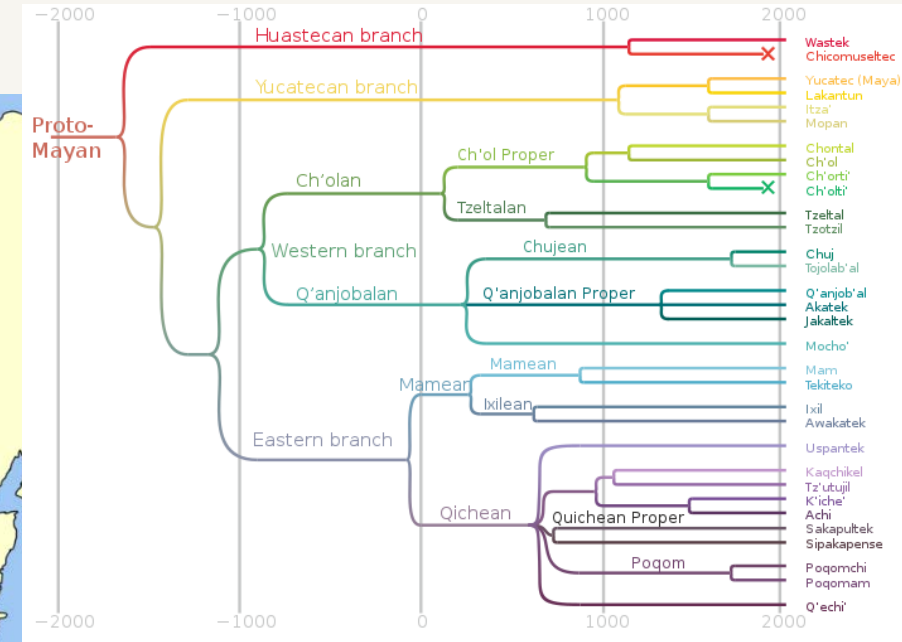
−2000 −1000 0 1000 2000

Proto-Mayan

Huastecan branch
Wastek
Chicomuseltec

Yucatecan branch
Yucatec (Maya)
Lakantun
Itza'
Mopan

Ch'olan
Ch'ol Proper
Chontal
Ch'ol
Ch'orti'
Ch'olti'
Tzeltalan
Tzeltal
Tzotzil

Western branch
Chujean
Chuj
Tojolab'al
Q'anjobalan
Q'anjobalan Proper
Q'anjob'al
Akatek
Jakaltek
Mocho'

Mamean
Mamean
Mam
Tekiteko
Ixilean
Ixil
Awakatek

Eastern branch
Uspantek
Kaqchikel
Tz'utujil
K'iche'
Achi
Quichean Proper
Sakapultek
Sipakapense
Qichean
Poqom
Poqomchi
Poqomam
Q'echi'

−2000 −1000 0 1000 2000